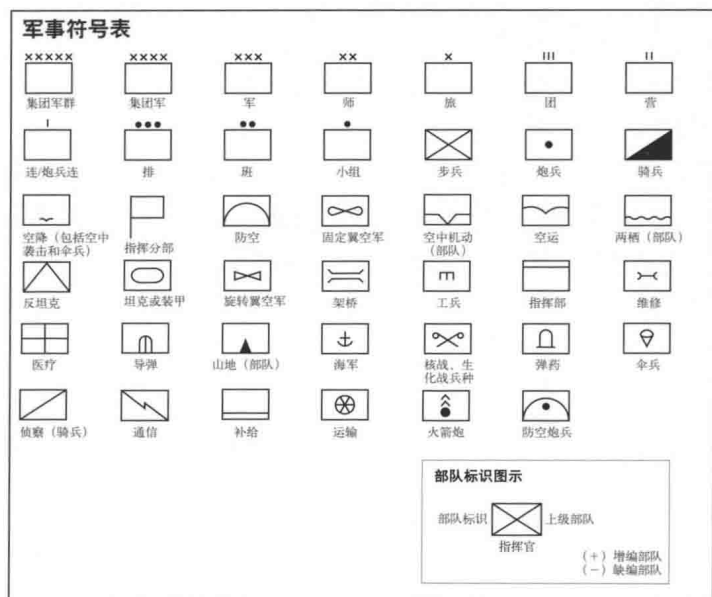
军事符号表

XXXXX 集团军群
XXXX 集团军
XXX 军
XX 师
X 旅
III 团
II 营

I 连/炮兵连
●●● 排
●● 班
● 小组
步兵
炮兵
骑兵

空降（包括空中袭击和伞兵）
指挥分部
防空
固定翼空军
空中机动（部队）
空运
两栖（部队）

反坦克
坦克或装甲
旋转翼空军
架桥
工兵
指挥部
维修

医疗
导弹
山地（部队）
海军
核战、生化战兵种
弹药
伞兵

侦察（骑兵）
通信
补给
运输
火箭炮
防空炮兵

部队标识图示

部队标识
上级部队
指挥官
（+）增编部队
（-）缺编部队